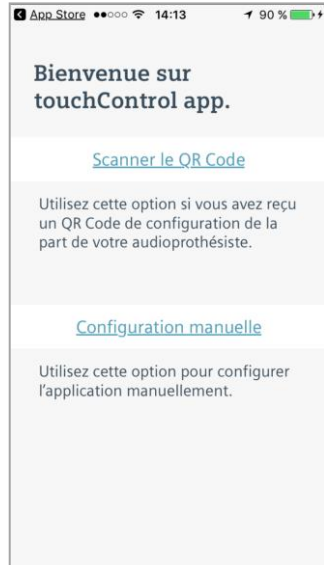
App Store ●●○○○ 14:13 90 %

Bienvenue sur touchControl app.

Scanner le QR Code

Utilisez cette option si vous avez reçu un QR Code de configuration de la part de votre audioprothésiste.

Configuration manuelle

Utilisez cette option pour configurer l'application manuellement.